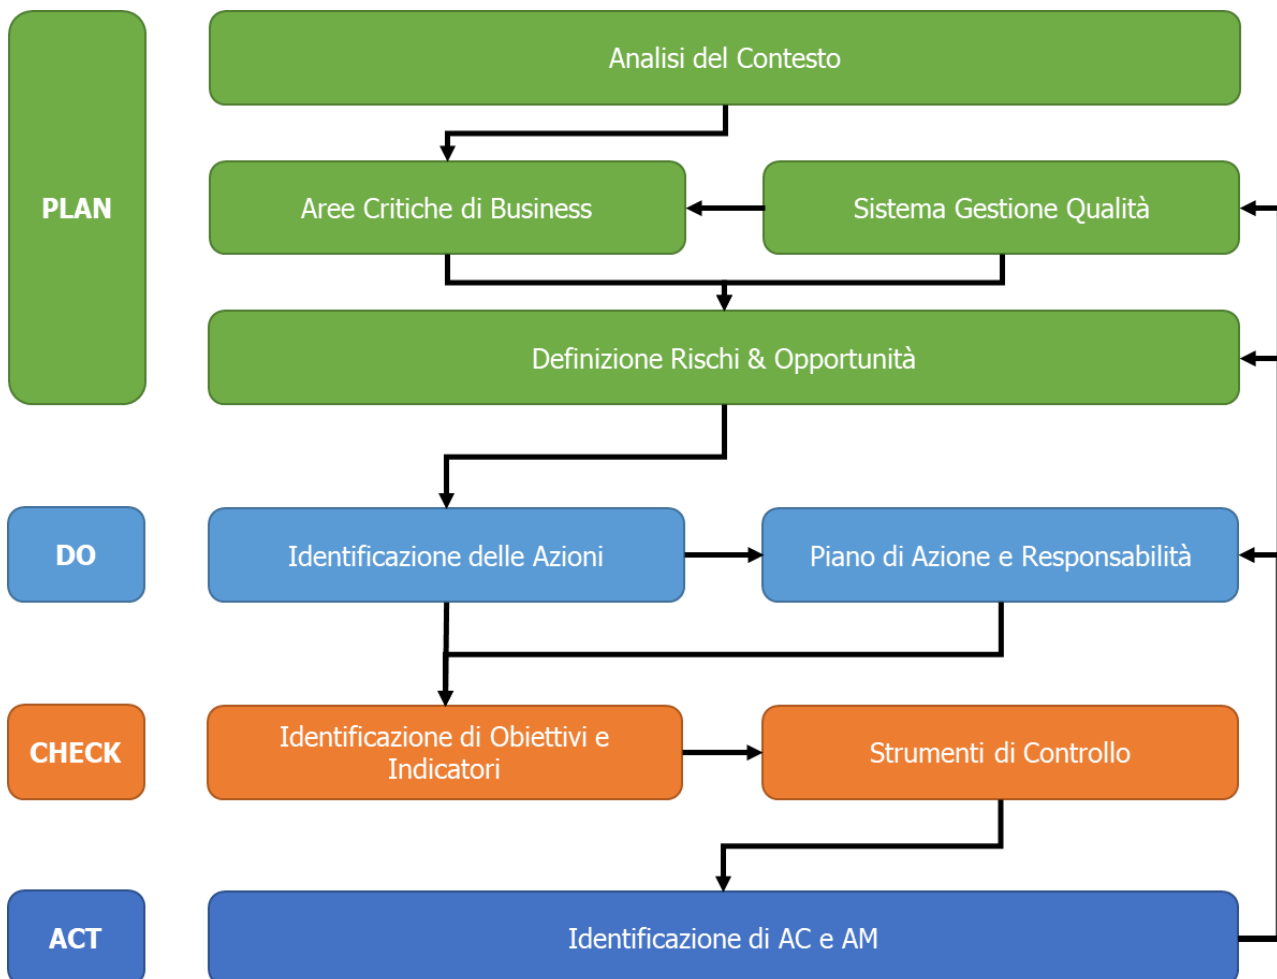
PLAN

Analisi del Contesto

Aree Critiche di Business

Sistema Gestione Qualità

Definizione Rischi & Opportunità

DO

Identificazione delle Azioni

Piano di Azione e Responsabilità

CHECK

Identificazione di Obiettivi e Indicatori

Strumenti di Controllo

ACT

Identificazione di AC e AM